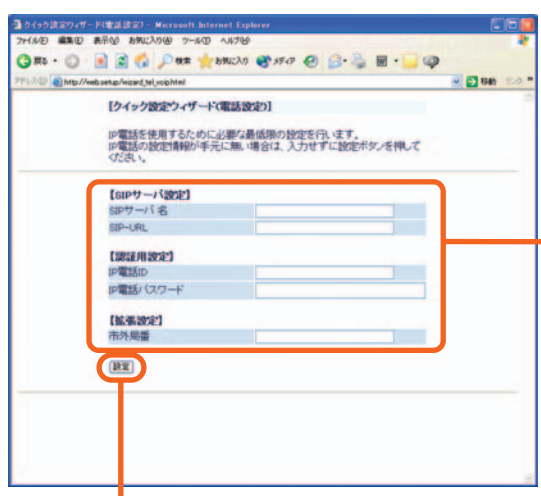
クイック設定ウィザード(電話設定) - Microsoft Internet Explorer

ファイル(F) 編集(E) 表示(V) お気に入り(A) ツール(T) ヘルプ(H)

戻る 検索 お気に入り メディア

アドレス(D) http://web.setup/wizard_tel_voip.html 移動 リンク

【クイック設定ウィザード(電話設定)】

IP電話を使用するために必要な最低限の設定を行います。
IP電話の設定情報が手元に無い場合は、入力せずに設定ボタンを押してください。

【SIPサーバ設定】

| SIPサーバ名 | |
|---|---|
| SIP-URL | |

【認証用設定】

| IP電話ID | |
|---|---|
| IP電話パスワード | |

【拡張設定】

| 市外局番 | |
|---|---|

設定